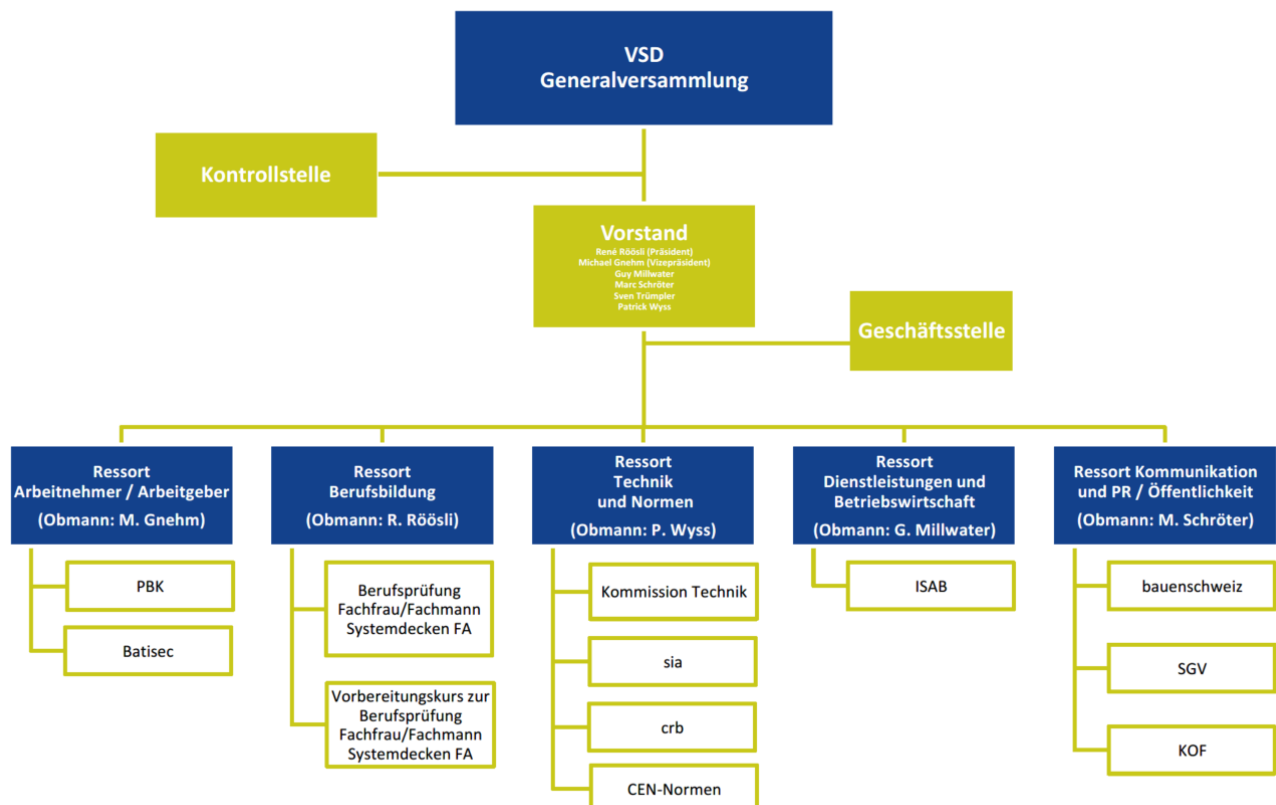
VSD
Generalversammlung

Kontrollstelle

Vorstand
René Röösli (Präsident)
Michael Gnehm (Vizepräsident)
Guy Millwater
Marc Schröter
Sven Trümpler
Patrick Wyss

Geschäftsstelle

Ressort
Arbeitnehmer / Arbeitgeber
(Obmann: M. Gnehm)

PBK

Batisec

Ressort
Berufsbildung
(Obmann: R. Röösli)

Berufsprüfung
Fachfrau/Fachmann
Systemdecken FA

Vorbereitungskurs zur
Berufsprüfung
Fachfrau/Fachmann
Systemdecken FA

Ressort
Technik
und Normen
(Obmann: P. Wyss)

Kommission Technik

sia

crb

CEN-Normen

Ressort
Dienstleistungen und
Betriebswirtschaft
(Obmann: G. Millwater)

ISAB

Ressort Kommunikation
und PR / Öffentlichkeit
(Obmann: M. Schröter)

bauenschweiz

SGV

KOF